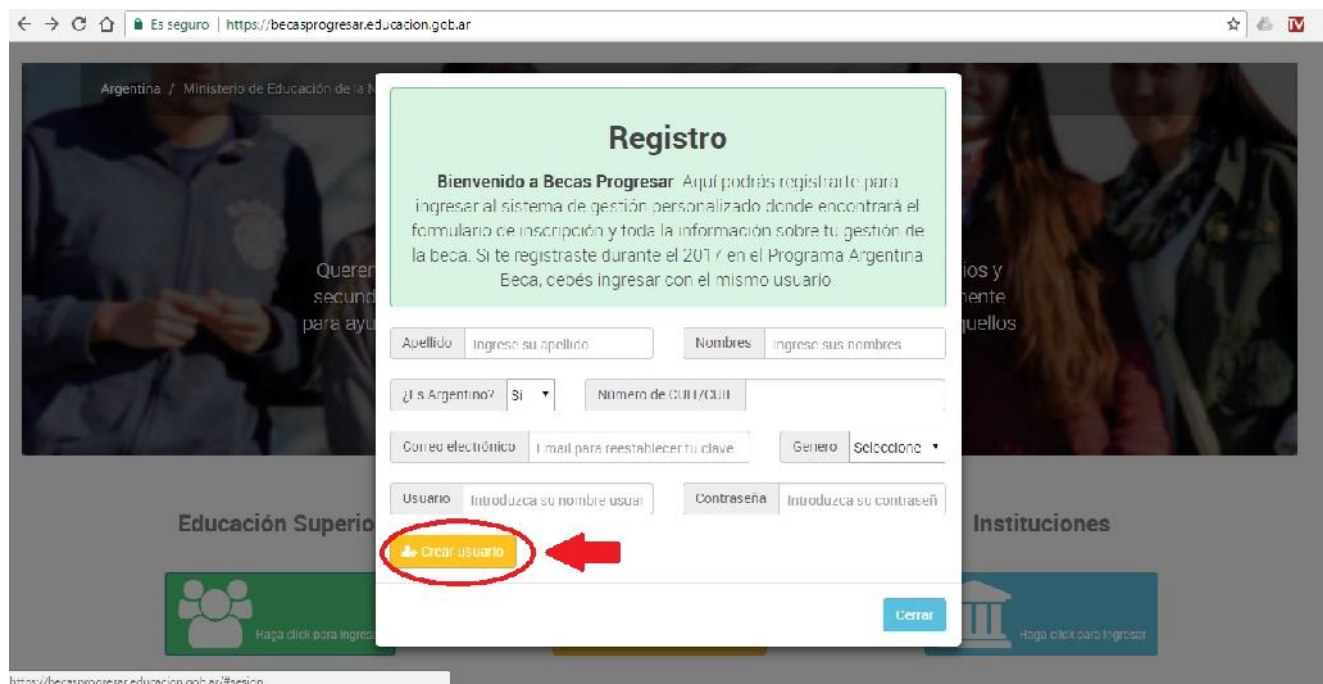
Es seguro | https://becasprogresar.educacion.gob.ar

Argentina / Ministerio de Educación de la N

Queren
secund
para ayu

ios y
nente
quellos

Registro

**Bienvenido a Becas Progresar** Aquí podrás registrarte para ingresar al sistema de gestión personalizado donde encontrará el formulario de inscripción y toda la información sobre tu gestión de la beca. Si te registraste durante el 2017 en el Programa Argentina Beca, debés ingresar con el mismo usuario.

Apellido | Ingrese su apellido
Nombres | Ingrese sus nombres
¿Es Argentino? | Si
Número de CUIT/CUIL
Correo electrónico | Email para reestablecer tu clave
Genero | Seleccione
Usuario | Introduzca su nombre usuar
Contraseña | Introduzca su contraseñ

Crear usuario

Cerrar

Educación Superio

Instituciones

Haga click para ingresa

Haga click para ingresar

https://becasprogresar.educacion.gob.ar/#sesion